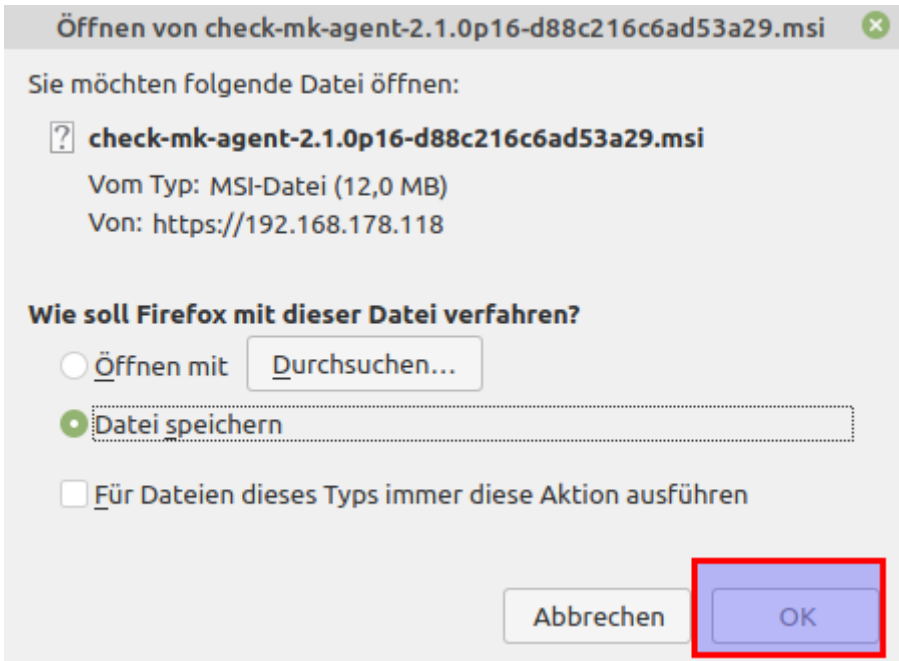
Öffnen von check-mk-agent-2.1.0p16-d88c216c6ad53a29.msi

Sie möchten folgende Datei öffnen:

check-mk-agent-2.1.0p16-d88c216c6ad53a29.msi
Vom Typ: MSI-Datei (12,0 MB)
Von: https://192.168.178.118

Wie soll Firefox mit dieser Datei verfahren?

Öffnen mit Durchsuchen…

Datei speichern

Für Dateien dieses Typs immer diese Aktion ausführen

Abbrechen OK